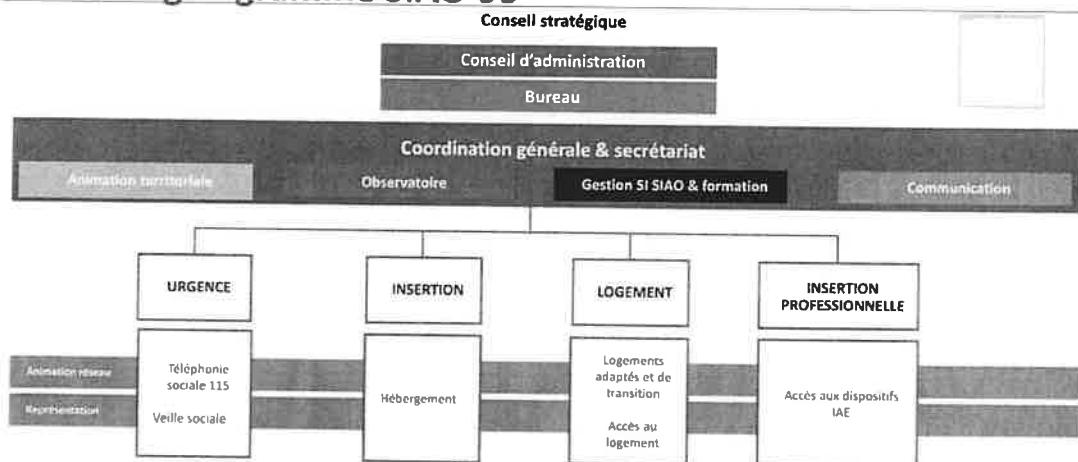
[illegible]

Conseil stratégique

Conseil d'administration

Bureau

Coordination générale & secrétariat

Animation territoriale

Observatoire

Gestion SI SIAO & formation

Communication

URGENCE

INSERTION

LOGEMENT

INSERTION PROFESSIONNELLE

Animation réseau

Représentation

Téléphonie sociale 115

Veille sociale

Hébergement

Logements adaptés et de transition

Accès au logement

Accès aux dispositifs IAE